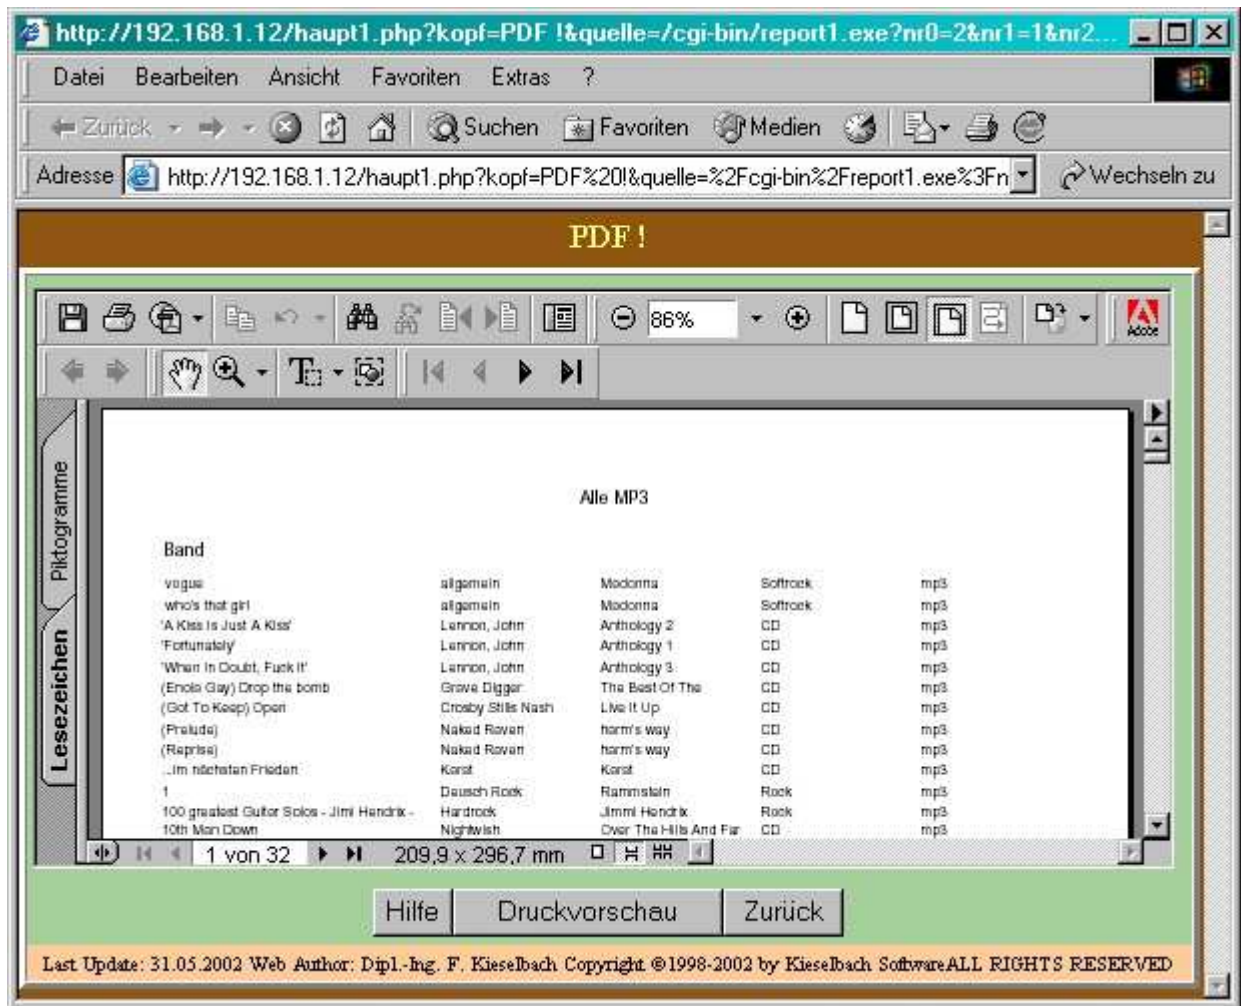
http://192.168.1.12/haupt1.php?kopf=PDF !&quelle=/cgi-bin/report1.exe?nr0=2&nr1=1&nr2...

Datei Bearbeiten Ansicht Favoriten Extras ?

Zurück Suchen Favoriten Medien

Adresse http://192.168.1.12/haupt1.php?kopf=PDF%20!&quelle=%2Fcgi-bin%2Freport1.exe%3Fn Wechseln zu

PDF !

86%

Piktogramme

Lesezeichen

Alle MP3

Band

| | | | | |
|---|---|---|---|---|
| vogue | allgemein | Madonna | Softrock | mp3 |
| who's that girl | allgemein | Madonna | Softrock | mp3 |
| 'A Kiss Is Just A Kiss' | Lennon, John | Anthology 2 | CD | mp3 |
| 'Fortunately' | Lennon, John | Anthology 1 | CD | mp3 |
| 'When In Doubt, Fuck It' | Lennon, John | Anthology 3 | CD | mp3 |
| (Enola Gay) Drop the bomb | Grave Digger | The Best Of The | CD | mp3 |
| (Got To Keep) Open | Crosby Stills Nash | Live It Up | CD | mp3 |
| (Prelude) | Naked Raven | harm's way | CD | mp3 |
| (Reprise) | Naked Raven | harm's way | CD | mp3 |
| ...im nächsten Frieden | Karat | Karat | CD | mp3 |
| 1 | Deutsch Rock | Rammstein | Rock | mp3 |
| 100 greatest Guitar Solos - Jimi Hendrix - | Hardrock | Jimmi Hendrix | Rock | mp3 |
| 10th Man Down | Nightwish | Over The Hills And Far | CD | mp3 |

1 von 32 209,9 x 296,7 mm

Hilfe Druckvorschau Zurück

Last Update: 31.05.2002 Web Author: Dipl.-Ing. F. Kieselbach Copyright ©1998-2002 by Kieselbach SoftwareALL RIGHTS RESERVED